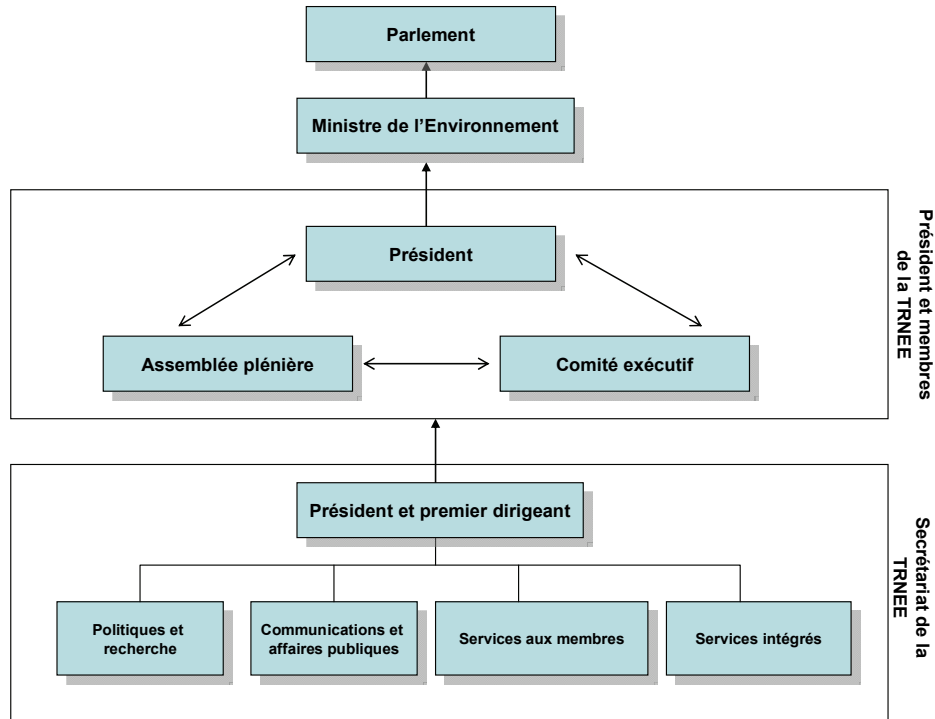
Parlement

Ministre de l'Environnement

Président

Assemblée plénière

Comité exécutif

Président et membres de la TRNEE

Président et premier dirigeant

Politiques et recherche

Communications et affaires publiques

Services aux membres

Services intégrés

Secrétariat de la TRNEE